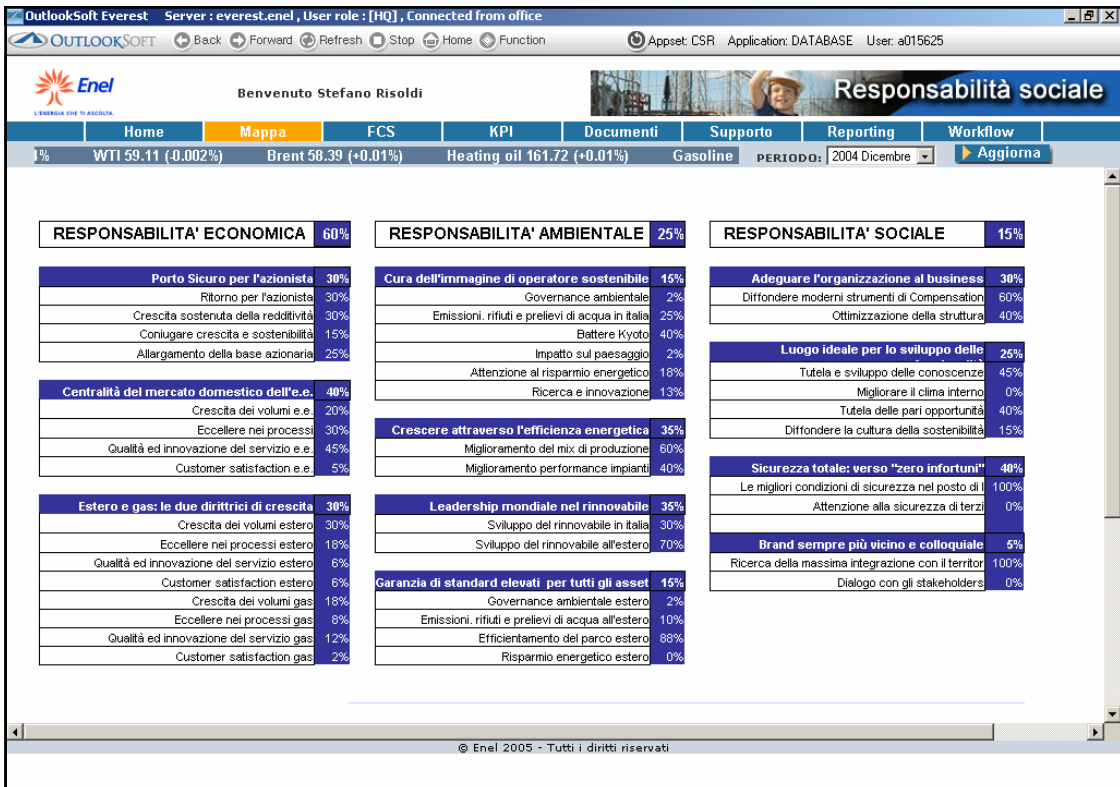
OutlookSoft Everest Server : everest.enel , User role : [HQ] , Connected from office

OUTLOOKSOFT Back Forward Refresh Stop Home Function Appset: CSR Application: DATABASE User: a015625

Enel
L'ENERGIA CHE TI ASCOLTA.

Benvenuto Stefano Risoldi

Responsabilità sociale

Home | Mappa | FCS | KPI | Documenti | Supporto | Reporting | Workflow

1% WTI 59.11 (-0.002%) Brent 58.39 (+0.01%) Heating oil 161.72 (+0.01%) Gasoline PERIODO: 2004 Dicembre Aggiorna

RESPONSABILITA' ECONOMICA 60%

| Porto Sicuro per l'azionista | 30% |
|---|---|
| Ritorno per l'azionista | 30% |
| Crescita sostenuta della redditività | 30% |
| Coniugare crescita e sostenibilità | 15% |
| Allargamento della base azionaria | 25% |

| Centralità del mercato domestico dell'e.e. | 40% |
|---|---|
| Crescita dei volumi e.e. | 20% |
| Eccellere nei processi | 30% |
| Qualità ed innovazione del servizio e.e. | 45% |
| Customer satisfaction e.e. | 5% |

| Estero e gas: le due dirittrici di crescita | 30% |
|---|---|
| Crescita dei volumi estero | 30% |
| Eccellere nei processi estero | 18% |
| Qualità ed innovazione del servizio estero | 6% |
| Customer satisfaction estero | 6% |
| Crescita dei volumi gas | 18% |
| Eccellere nei processi gas | 8% |
| Qualità ed innovazione del servizio gas | 12% |
| Customer satisfaction gas | 2% |

RESPONSABILITA' AMBIENTALE 25%

| Cura dell'immagine di operatore sostenibile | 15% |
|---|---|
| Governance ambientale | 2% |
| Emissioni. rifiuti e prelievi di acqua in italia | 25% |
| Battere Kyoto | 40% |
| Impatto sul paesaggio | 2% |
| Attenzione al risparmio energetico | 18% |
| Ricerca e innovazione | 13% |

| Crescere attraverso l'efficienza energetica | 35% |
|---|---|
| Miglioramento del mix di produzione | 60% |
| Miglioramento performance impianti | 40% |

| Leadership mondiale nel rinnovabile | 35% |
|---|---|
| Sviluppo del rinnovabile in italia | 30% |
| Sviluppo del rinnovabile all'estero | 70% |

| Garanzia di standard elevati per tutti gli asset | 15% |
|---|---|
| Governance ambientale estero | 2% |
| Emissioni. rifiuti e prelievi di acqua all'estero | 10% |
| Efficientamento del parco estero | 88% |
| Risparmio energetico estero | 0% |

RESPONSABILITA' SOCIALE 15%

| Adeguare l'organizzazione al business | 30% |
|---|---|
| Diffondere moderni strumenti di Compensation | 60% |
| Ottimizzazione della struttura | 40% |

| Luogo ideale per lo sviluppo delle | 25% |
|---|---|
| Tutela e sviluppo delle conoscenze | 45% |
| Migliorare il clima interno | 0% |
| Tutela delle pari opportunità | 40% |
| Diffondere la cultura della sostenibilità | 15% |

| Sicurezza totale: verso "zero infortuni" | 40% |
|---|---|
| Le migliori condizioni di sicurezza nel posto di l | 100% |
| Attenzione alla sicurezza di terzi | 0% |

| Brand sempre più vicino e colloquiale | 5% |
|---|---|
| Ricerca della massima integrazione con il territor | 100% |
| Dialogo con gli stakeholders | 0% |

© Enel 2005 - Tutti i diritti riservati